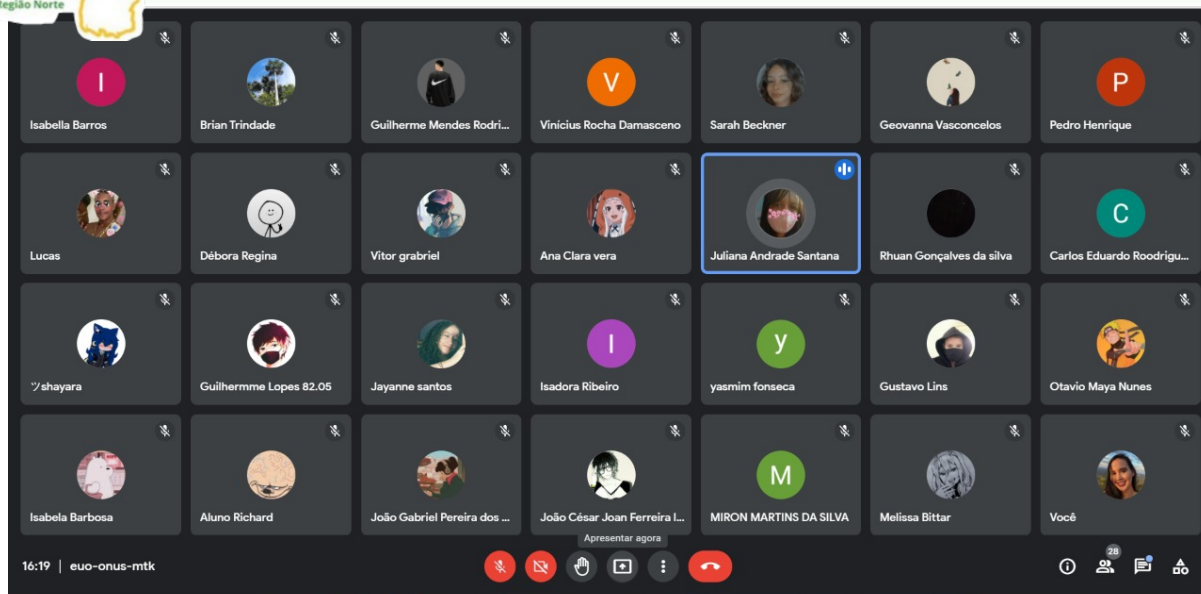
Região Norte

I
Isabella Barros

Brian Trindade

Guilherme Mendes Rodri...

V
Vinícius Rocha Damasceno

Sarah Beckner

Geovanna Vasconcelos

P
Pedro Henrique

Lucas

Débora Regina

Vitor grabriel

Ana Clara vera

Juliana Andrade Santana

Rhuan Gonçalves da silva

C
Carlos Eduardo Roodrigu...

ツshayara

Guilhermme Lopes 82.05

Jayanne santos

I
Isadora Ribeiro

y
yasmim fonseca

Gustavo Lins

Otavio Maya Nunes

Isabela Barbosa

Aluno Richard

João Gabriel Pereira dos ...

João César Joan Ferreira I...

M
MIRON MARTINS DA SILVA

Melissa Bittar

Você

16:19 | euo-onus-mtk

Apresentar agora

28